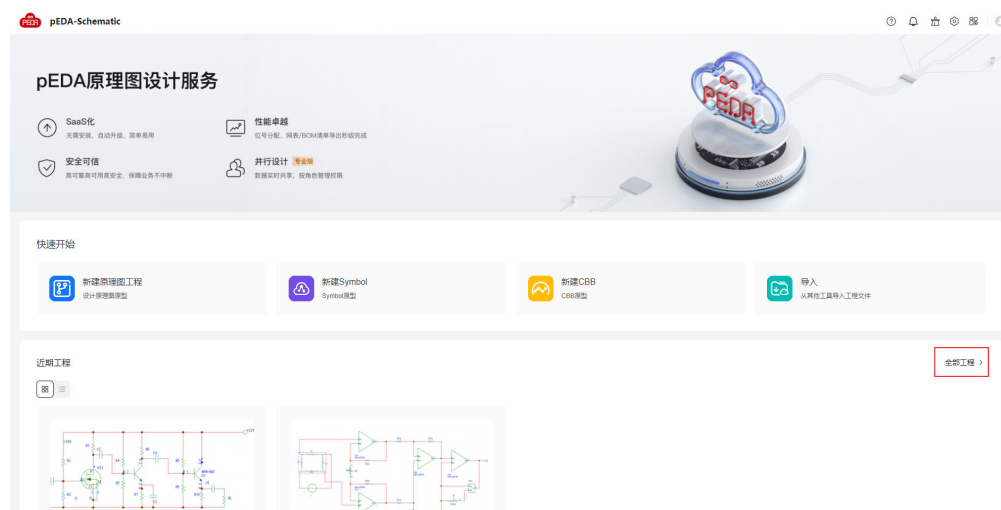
pEDA pEDA-Schematic

pEDA原理图设计服务

SaaS化
无需安装，自动升级，简单易用

性能卓越
位号分配，网表/BOM清单导出秒级完成

安全可信
高可靠高可用高安全，保障业务不中断

并行设计 专业版
数据实时共享，按角色管理权限

pEDA

快速开始

新建原理图工程
设计原理图原型

新建Symbol
Symbol原型

新建CBB
CBB原型

导入
从其他工具导入工程文件

近期工程

全部工程 >